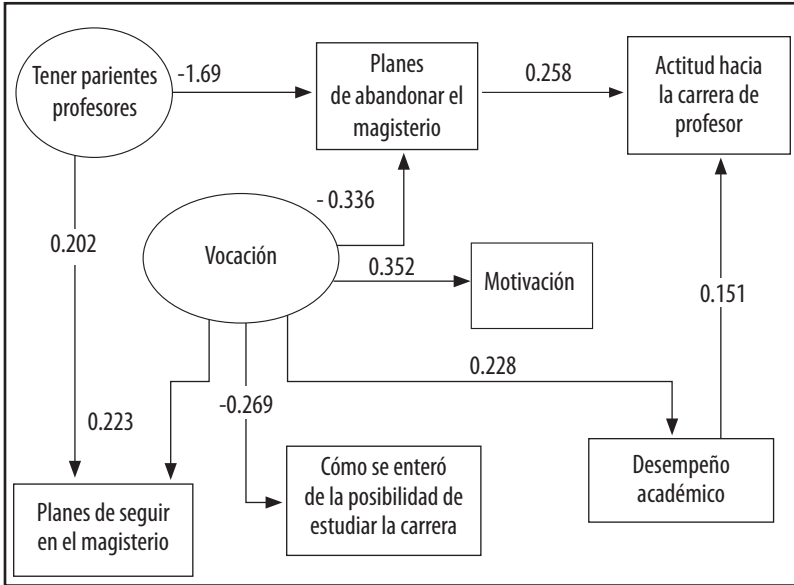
Tener parientes profesores

-1.69

Planes de abandonar el magisterio

0.258

Actitud hacia la carrera de profesor

- 0.336

0.202

Vocación

0.352

Motivación

0.151

0.228

0.223

-0.269

Cómo se enteró de la posibilidad de estudiar la carrera

Desempeño académico

Planes de seguir en el magisterio